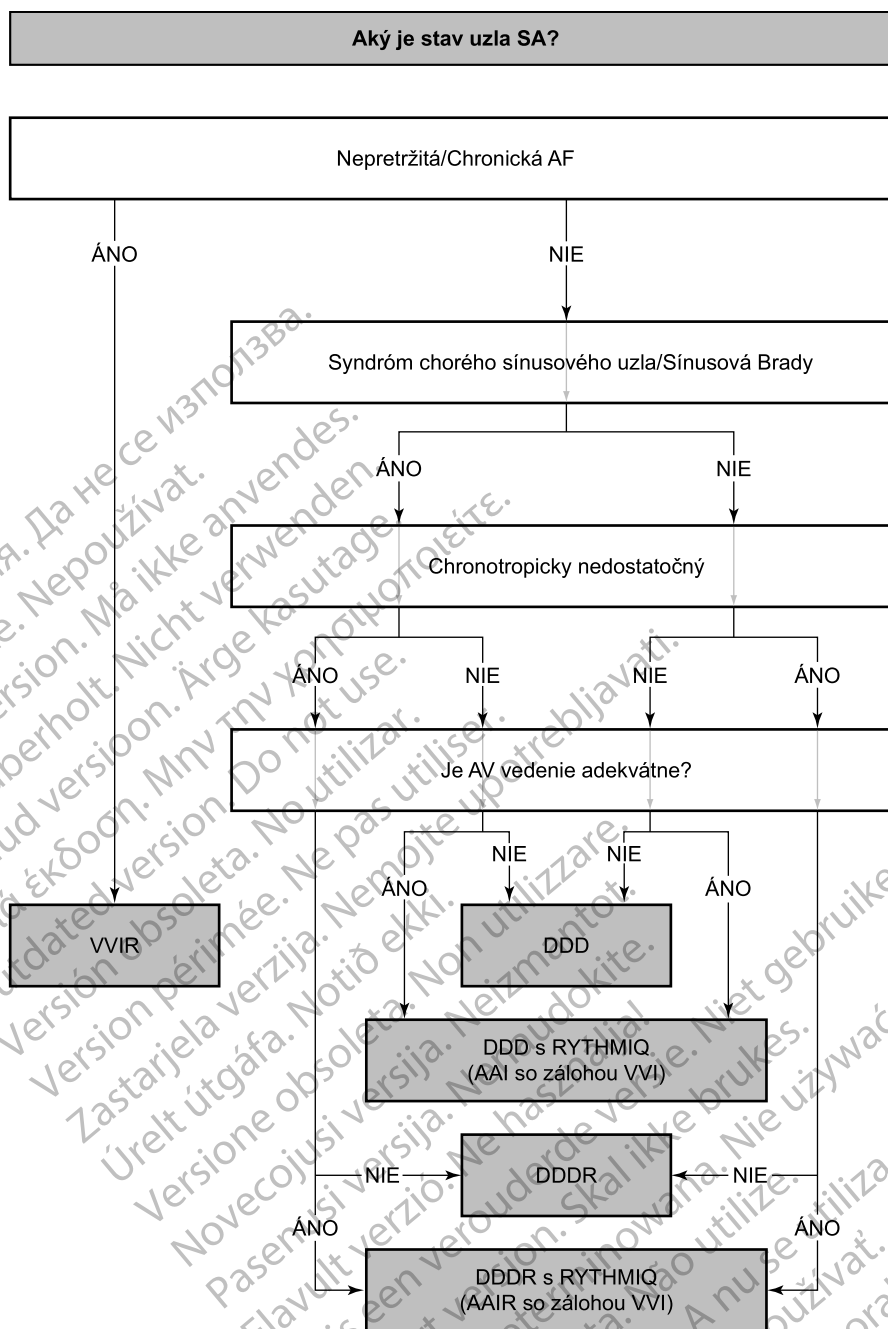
Aký je stav uzla SA?

Nepretržitá/Chronická AF

ÁNO

NIE

Syndróm chorého sínusového uzla/Sínusová Brady

ÁNO

NIE

Chronotropicky nedostatočný

ÁNO

NIE

NIE

ÁNO

Je AV vedenie adekvátne?

NIE

NIE

ÁNO

ÁNO

VVIR

DDD

DDD s RYTHMIQ
(AAI so zálohou VVI)

NIE

DDDR

NIE

ÁNO

ÁNO

DDDR s RYTHMIQ
(AAIR so zálohou VVI)

Остаряла версия. Да не се използва.
Zastaralá verze. Nepoužívat.
Forældet version. Må ikke anvendes.
Überholt. Nicht verwenden.
Aegunud versioon. Ärge kasutage.
Παλιά έκδοση. Μην την χρησιμοποιείτε.
Outdated version. Do not use.
Versión obsoleta. No utilizar.
Version périmée. Ne pas utiliser.
Zastarjela verzija. Nemojte upotrebljavati.
Úrelt útgáfa. Notið ekki.
Versione obsoleta. Non utilizzare.
Novecojusi versija. Neizmantot.
Pasenusi versija. Nenaudokite.
Elavult verzió. Ne használja!
Dit is een verouderde versie. Niet gebruiken.
Utdatert versjon. Skal ikke brukes.
Wersja przeterminowana. Nie używać.
Versão obsoleta. Não utilize.
Versiune expirată. A nu se utiliza.
Zastaraná verzia. Nepoužívať.